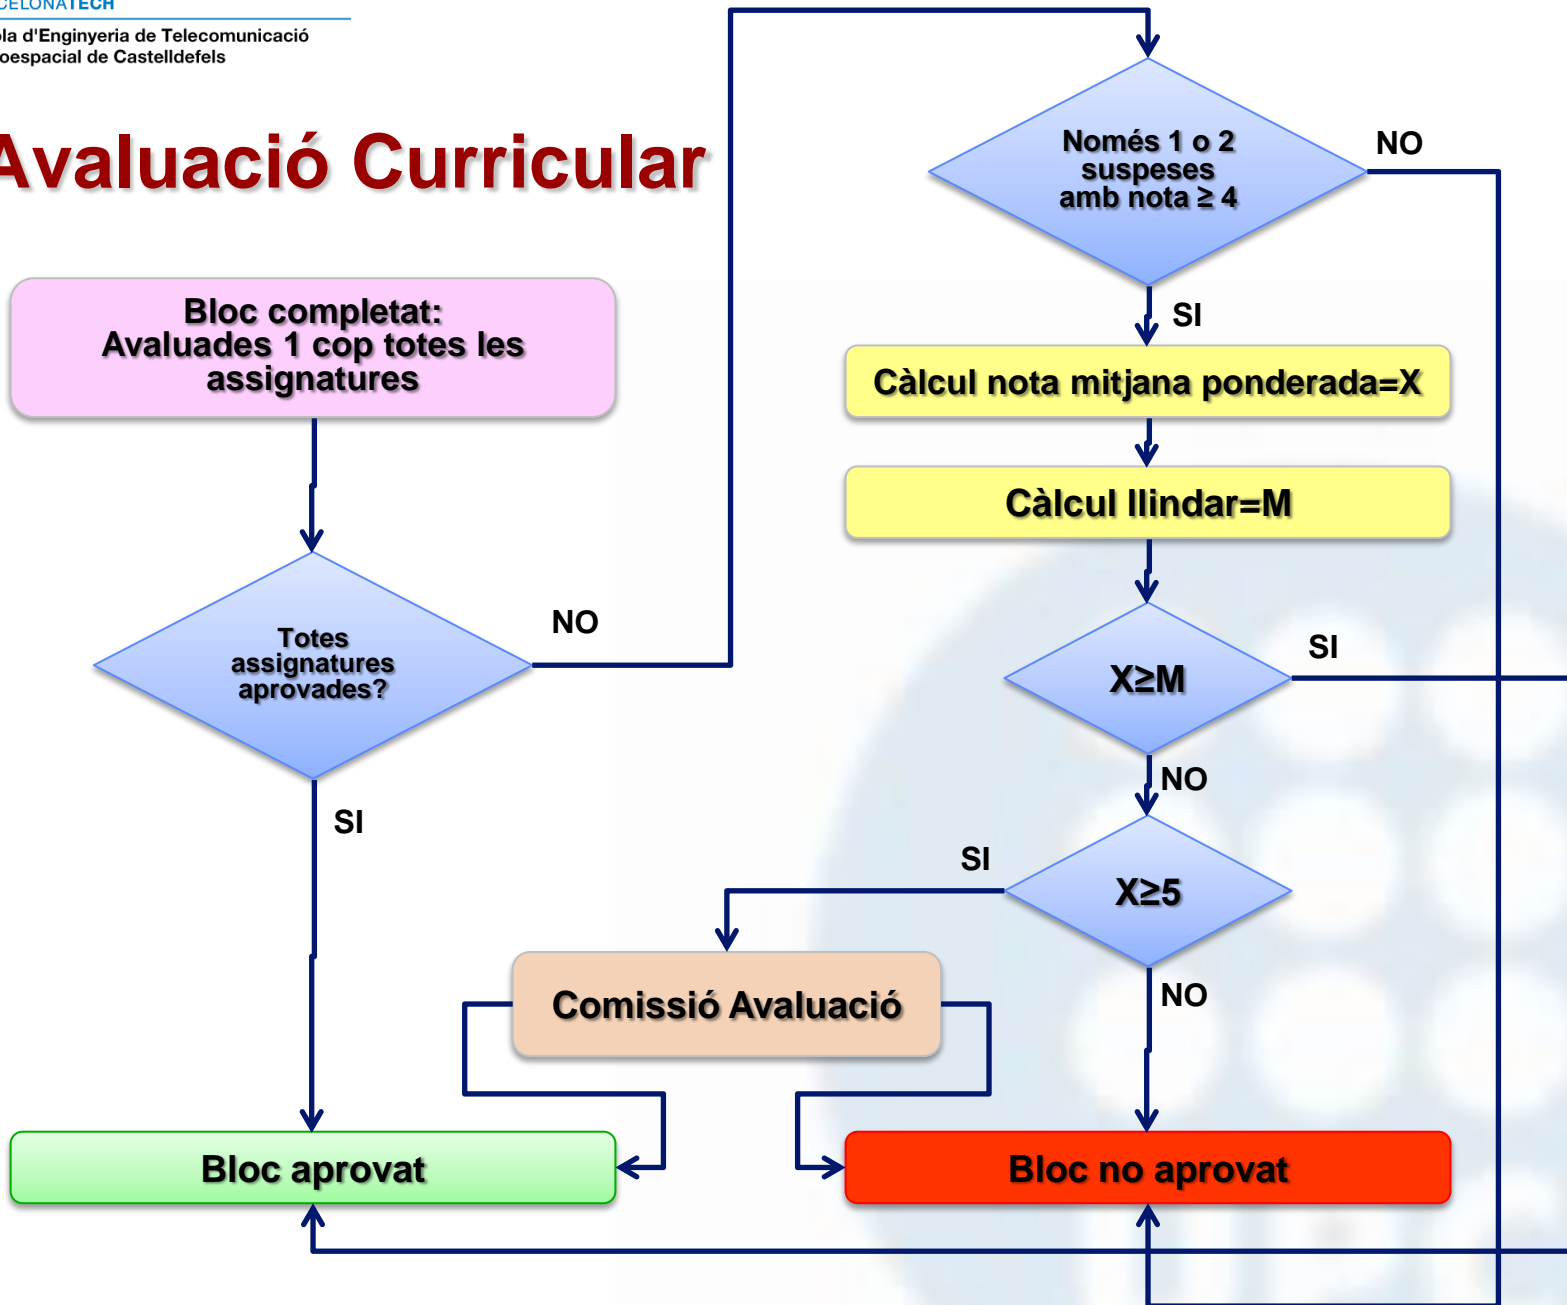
CELONATECH
ola d'Enginyeria de Telecomunicació
oespacial de Castelldefels

Avaluació Curricular

Bloc completat: Avaluades 1 cop totes les assignatures

Totes assignatures aprovades?

NO

SI

Només 1 o 2 suspeses amb nota ≥ 4

NO

SI

Càlcul nota mitjana ponderada=X

Càlcul llindar=M

X≥M

SI

NO

SI

X≥5

NO

Comissió Avaluació

Bloc aprovat

Bloc no aprovat